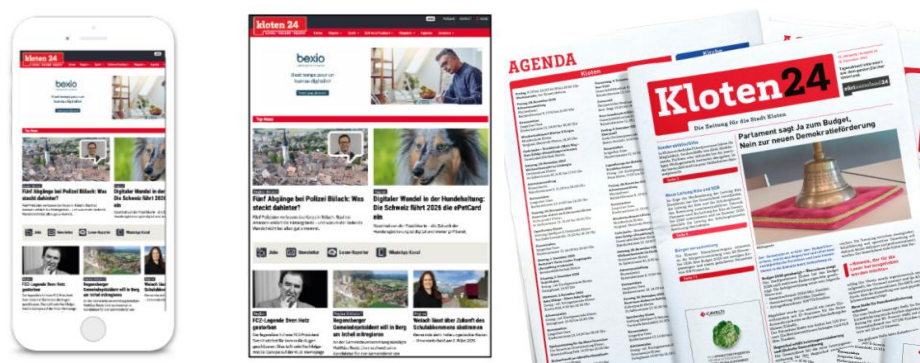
kloten 24

bexio

Top News

Fünf Abgänge bei Polizei Bülach: Was steckt dahinter?

Digitaler Wandel in der Hundehaltung: Die Schweiz führt 2026 die ePetCard ein

Jobs

Newsletter

Leser-Reporter

WhatsApp-Kanal

FCZ-Legende Sven Hotz gestorben

Regensberger Gemeindepräsident will in Berg am Irchel einbürgern

Weisch ämal über Zukunft des Schulabkommens abstimmen

AGENDA

Kloten

Kloten24

Die Zeitung für die Stadt Kloten.

Parlament sagt Ja zum Budget, Nein zur neuen Demokratieförderung